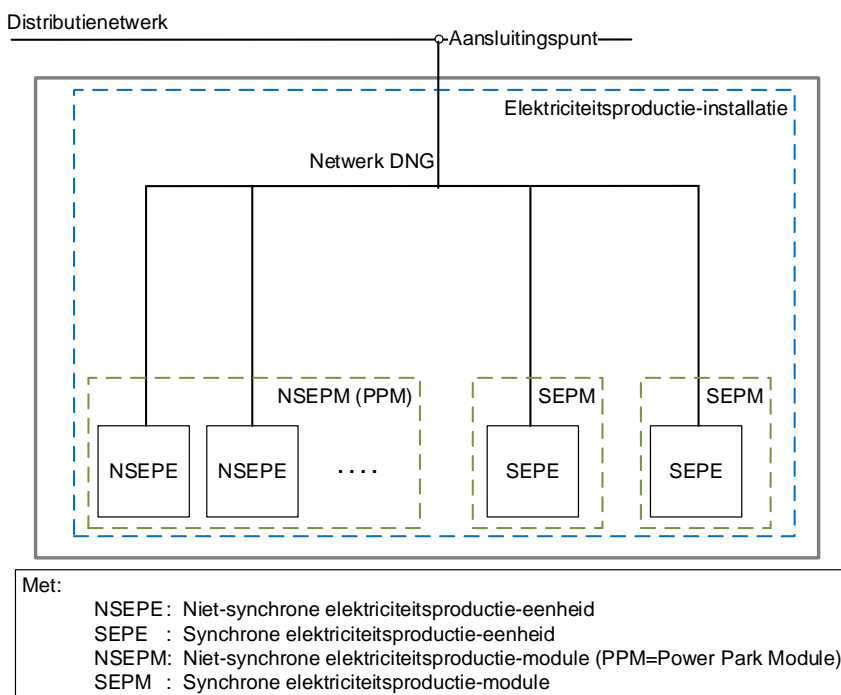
Distributienetwerk

Aansluitingspunt

Elektriciteitsproductie-installatie

Netwerk DNG

NSEPM (PPM)

SEPM

SEPM

NSEPE

NSEPE

....

SEPE

SEPE

Met:
NSEPE: Niet-synchrone elektriciteitsproductie-eenheid
SEPE : Synchrone elektriciteitsproductie-eenheid
NSEPM: Niet-synchrone elektriciteitsproductie-module (PPM=Power Park Module)
SEPM : Synchrone elektriciteitsproductie-module